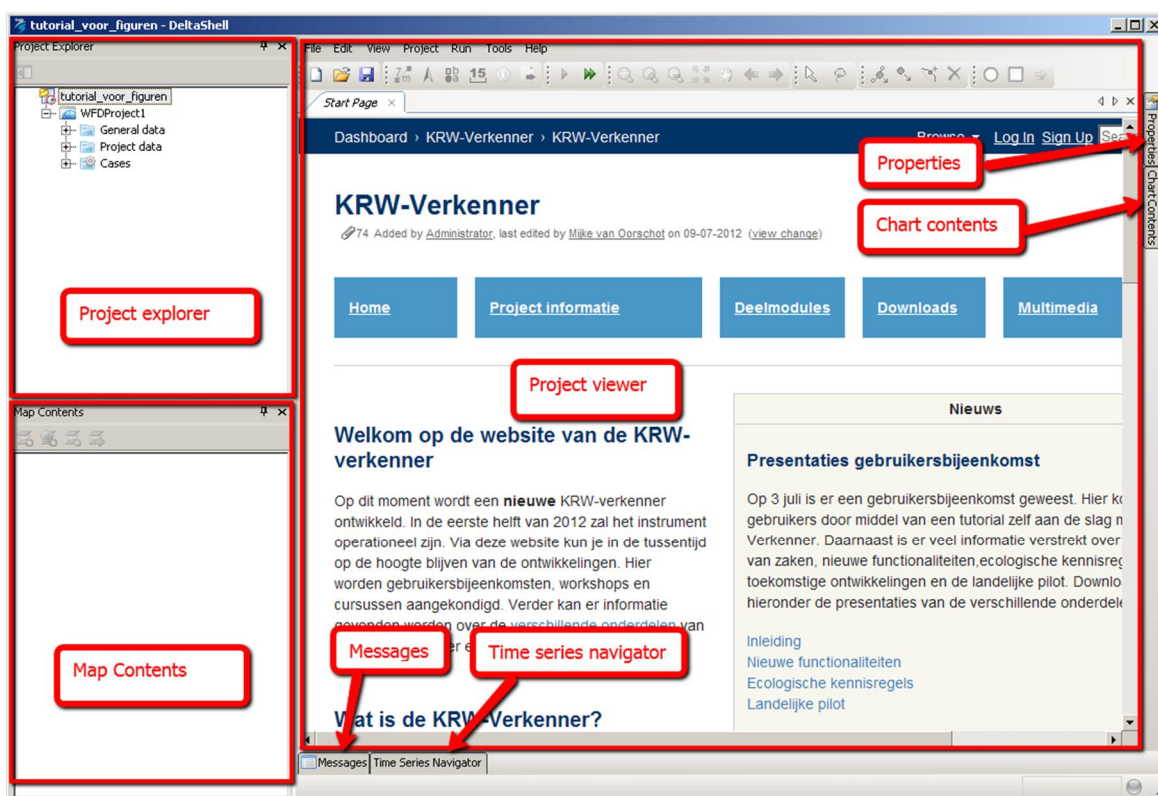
tutorial_voor_figuren - DeltaShell

Project Explorer

tutorial_voor_figuren
WFDProject1
General data
Project data
Cases

Project explorer

Map Contents

Map Contents

File Edit View Project Run Tools Help

15

Start Page

Dashboard › KRW-Verkenner › KRW-Verkenner

Browse Log In Sign Up Sea

Properties

Chart contents

KRW-Verkenner

74 Added by Administrator, last edited by Mijke van Oorschot on 09-07-2012 (view change)

Home | Project informatie | Deelmodules | Downloads | Multimedia

Project viewer

Welkom op de website van de KRW-verkenner

Op dit moment wordt een **nieuwe** KRW-verkenner ontwikkeld. In de eerste helft van 2012 zal het instrument operationeel zijn. Via deze website kun je in de tussentijd op de hoogte blijven van de ontwikkelingen. Hier worden gebruikersbijeenkomsten, workshops en cursussen aangekondigd. Verder kan er informatie gevonden worden over de verschillende onderdelen van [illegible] er e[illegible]

Messages

Time series navigator

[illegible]at is de KRW-Verkenner?

Nieuws

Presentaties gebruikersbijeenkomst

Op 3 juli is er een gebruikersbijeenkomst geweest. Hier k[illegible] gebruikers door middel van een tutorial zelf aan de slag m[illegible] Verkenner. Daarnaast is er veel informatie verstrekt over van zaken, nieuwe functionaliteiten,ecologische kennisreg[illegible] toekomstige ontwikkelingen en de landelijke pilot. Downlo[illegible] hieronder de presentaties van de verschillende onderdel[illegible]

Inleiding
Nieuwe functionaliteiten
Ecologische kennisregels
Landelijke pilot

Properties Chart Contents

Messages Time Series Navigator